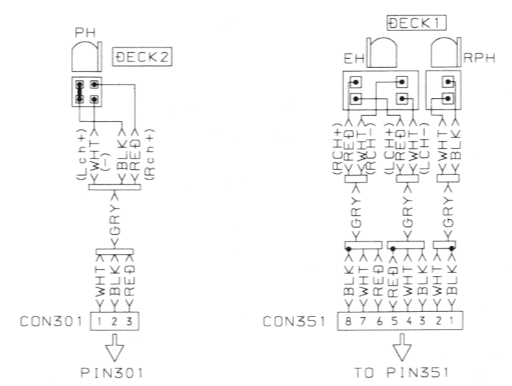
PH
DECK2

(Lch+) <WHT> (-) <BLK> <RED> (Rch+)

<GRY>

<WHT> <BLK> <RED>

CON301 1 2 3

PIN301

DECK1
EH
RPH

(RCH+) <RED> <WHT> (RCH-) (LCH+) <RED> <WHT> (LCH-) <WHT> <BLK>

<GRY> <GRY> <GRY>

<BLK> <WHT> <RED> <RED> <WHT> <BLK> <WHT> <BLK>

CON351 8 7 6 5 4 3 2 1

TO PIN351